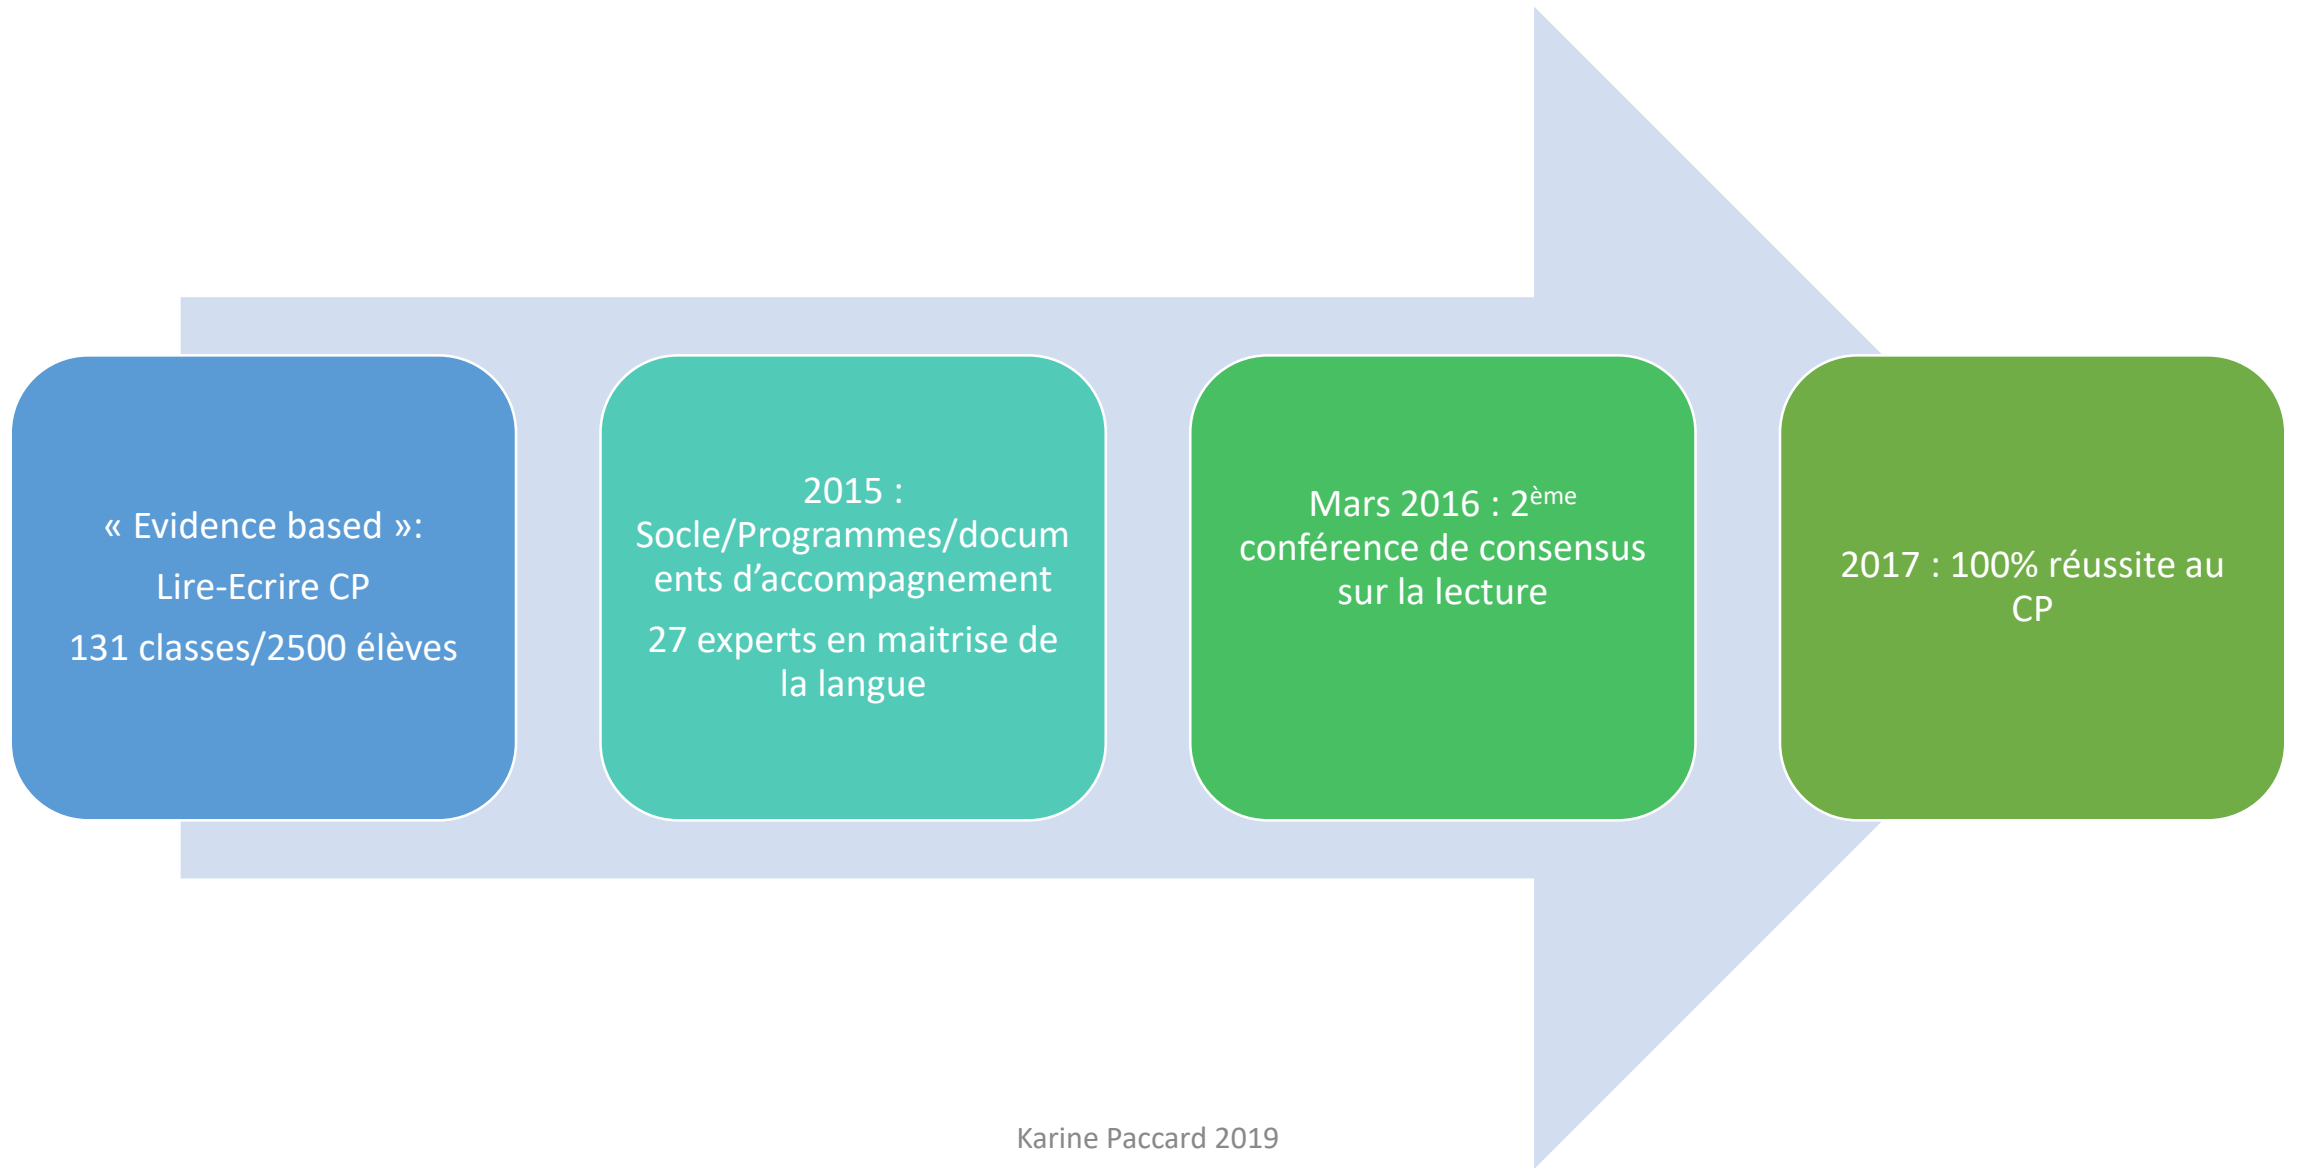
« Evidence based »:

Lire-Ecrire CP

131 classes/2500 élèves

2015 : Socle/Programmes/documents d'accompagnement

27 experts en maitrise de la langue

Mars 2016 : $2^{ème}$ conférence de consensus sur la lecture

2017 : 100% réussite au CP

Karine Paccard 2019